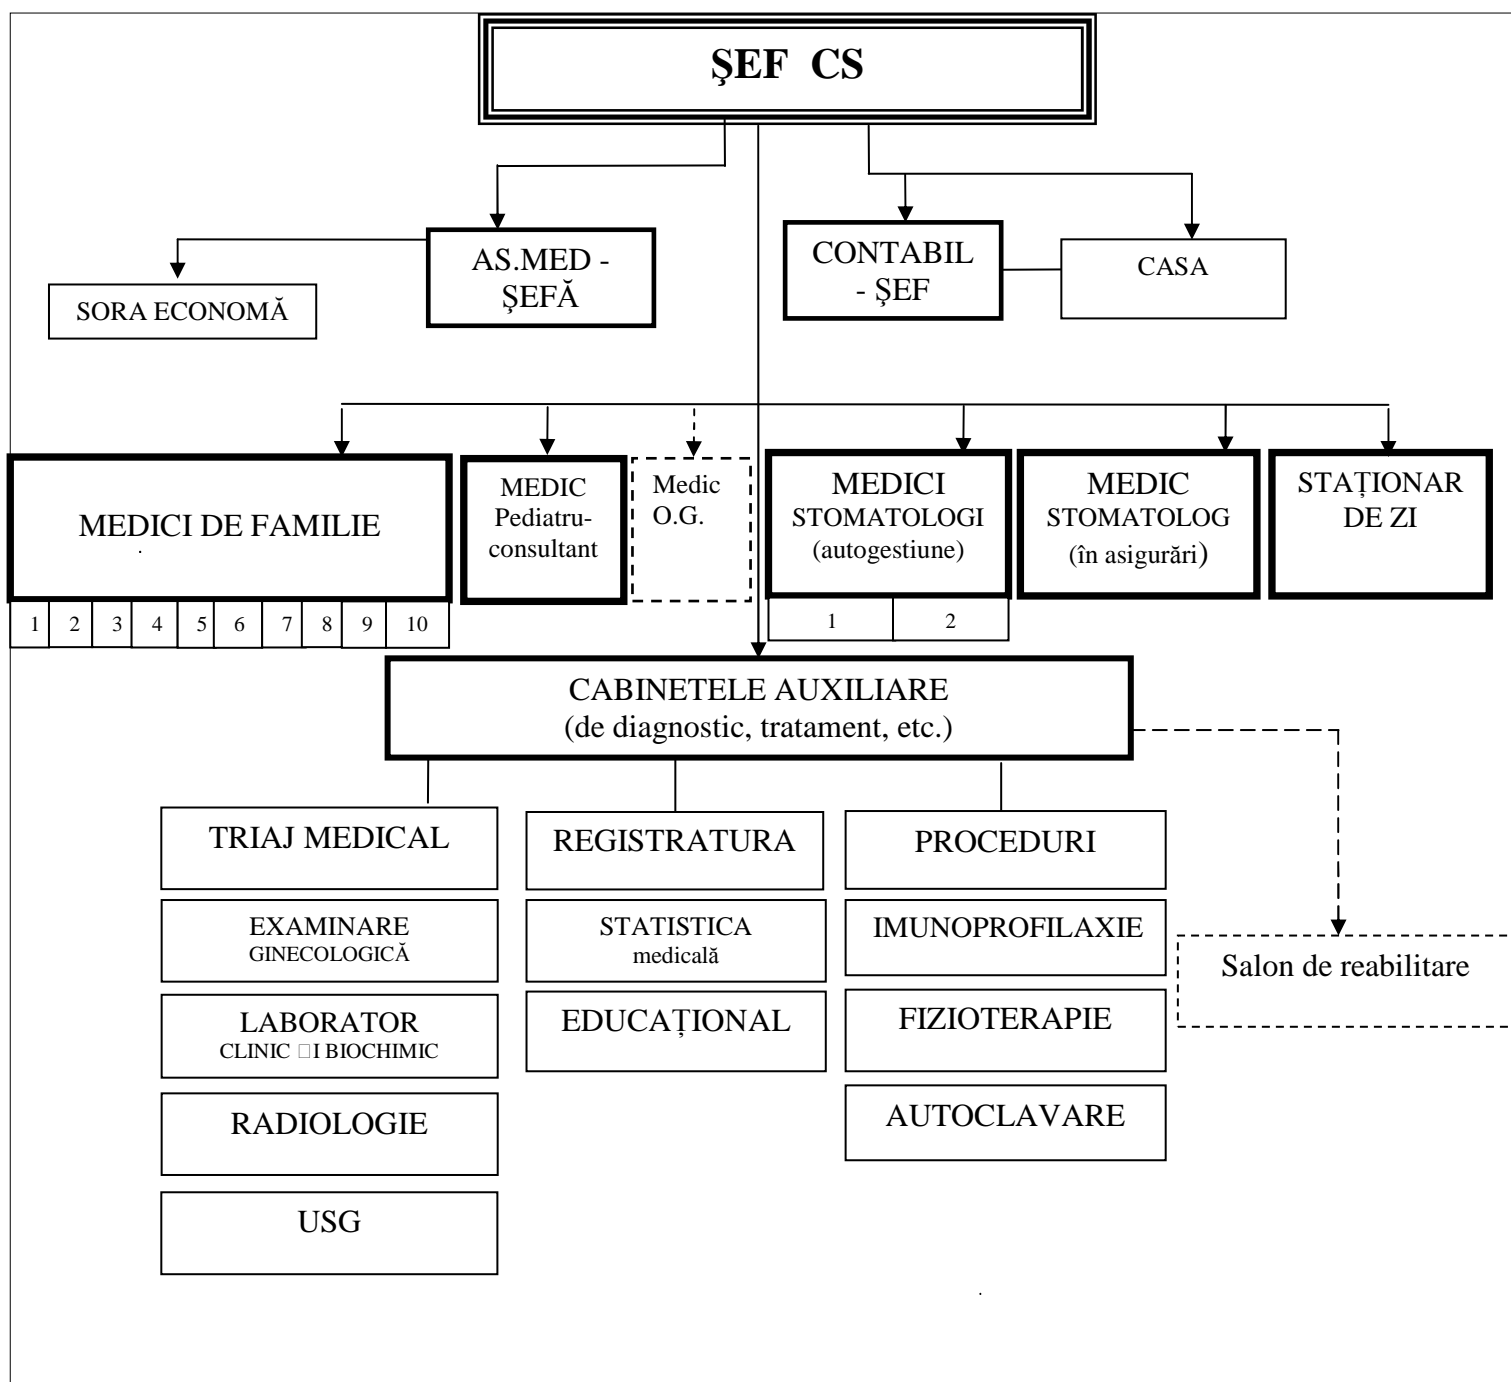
ŞEF CS

AS.MED - ŞEFĂ

SORA ECONOMĂ

CONTABIL - ŞEF

CASA

MEDICI DE FAMILIE

| 1 | 2 | 3 | 4 | 5 | 6 | 7 | 8 | 9 | 10 |
|---|---|---|---|---|---|---|---|---|---|

MEDIC Pediatru-consultant

Medic O.G.

MEDICI STOMATOLOGI (autogestiune)

| 1 | 2 |
|---|---|

MEDIC STOMATOLOG (în asigurări)

STAȚIONAR DE ZI

CABINETELE AUXILIARE (de diagnostic, tratament, etc.)

TRIAJ MEDICAL

EXAMINARE GINECOLOGICĂ

LABORATOR CLINIC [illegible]I BIOCHIMIC

RADIOLOGIE

USG

REGISTRATURA

STATISTICA medicală

EDUCAȚIONAL

PROCEDURI

IMUNOPROFILAXIE

FIZIOTERAPIE

AUTOCLAVARE

Salon de reabilitare